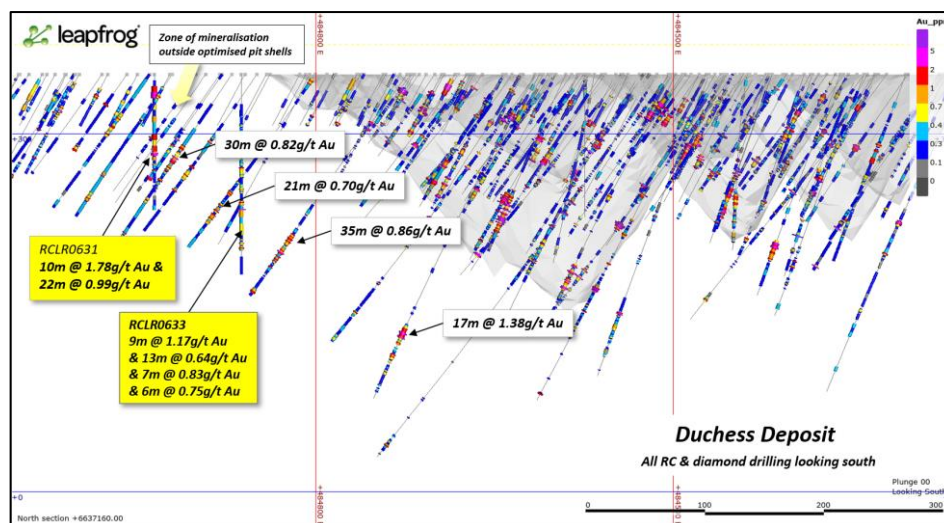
leapfrog

Zone of mineralisation outside optimised pit shells

+484800 E

+484500 E

Au_ppm
5
2
1
0.7
0.4
0.3
0.1
0

+300

30m @ 0.82g/t Au

21m @ 0.70g/t Au

35m @ 0.86g/t Au

RCLR0631
10m @ 1.78g/t Au &
22m @ 0.99g/t Au

RCLR0633
9m @ 1.17g/t Au
& 13m @ 0.64g/t Au
& 7m @ 0.83g/t Au
& 6m @ 0.75g/t Au

17m @ 1.38g/t Au

Duchess Deposit

All RC & diamond drilling looking south

Plunge 00
Looking South

+0

North section +6637160.00

0
100
200
300